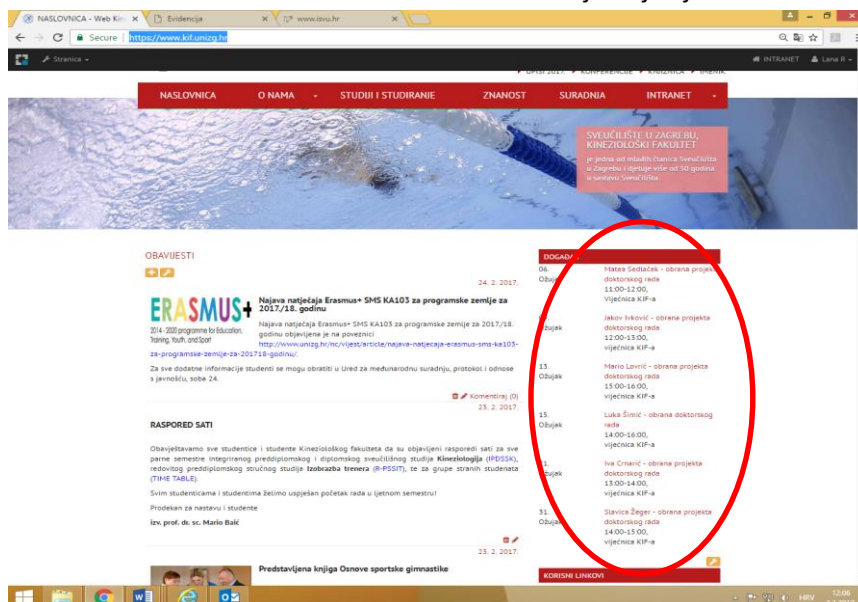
NASLOVNICA - Web Kin × | Evidencija × | www.isvu.hr ×

Secure | https://www.kif.unizg.hr

Stranica

INTRANET | Lana R

UPISI 2017. | KONFERENCIJE | KNJIŽNICA | IMENIK

NASLOVNICA | O NAMA | STUDIJI I STUDIRANJE | ZNANOST | SURADNJA | INTRANET

SVEUČILIŠTE U ZAGREBU, KINEZIOLOŠKI FAKULTET
je jedna od mlađih članica Sveučilišta u Zagrebu i djeluje više od 50 godina u sastavu Sveučilišta.

OBAVIJESTI

24. 2. 2017.

ERASMUS+
2014 - 2020 programme for Education, Training, Youth, and Sport

Najava natječaja Erasmus+ SMS KA103 za programske zemlje za 2017./18. godinu

Najava natječaja Erasmus+ SMS KA103 za programske zemlje za 2017./18. godinu objavljena je na poveznici http://www.unizg.hr/nc/vijest/article/najava-natjecaja-erasmus-sms-ka103-za-programske-zemlje-za-201718-godinu/.

Za sve dodatne informacije studenti se mogu obratiti u Ured za međunarodnu suradnju, protokol i odnose s javnošću, soba 24.

Komentiraj (0)
23. 2. 2017.

RASPORED SATI

Obavještavamo sve studentice i studente Kineziološkog fakulteta da su objavljeni rasporedi sati za sve parne semestre integriranog preddiplomskog i diplomskog sveučilišnog studija Kineziologija (IPDSSK), redovitog preddiplomskog stručnog studija Izobrazba trenera (R-PSSIT), te za grupe stranih studenata (TIME TABLE).

Svim studenticama i studentima želimo uspješan početak rada u ljetnom semestru!

Prodekan za nastavu i studente

izv. prof. dr. sc. Mario Baić

23. 2. 2017.

Predstavljena knjiga Osnove sportske gimnastike

DOGAĐA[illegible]

06. Ožujak
Matea Sedlaček - obrana projekta doktorskog rada
11:00-12:00,
Vijećnica KIF-a

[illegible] Ožujak
Jakov Ivković - obrana projekta doktorskog rada
12:00-13:00,
vijećnica KIF-a

13. Ožujak
Mario Lovrić - obrana projekta doktorskog rada
15:00-16:00,
vijećnica KIF-a

15. Ožujak
Luka Šimić - obrana doktorskog rada
14:00-16:00,
vijećnica KIF-a

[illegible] Ožujak
Iva Crnanić - obrana projekta doktorskog rada
13:00-14:00,
vijećnica KIF-a

31. Ožujak
Slavica Žeger - obrana projekta doktorskog rada
14:00-15:00,
vijećnica KIF-a

KORISNI LINKOVI

HRV 12:06